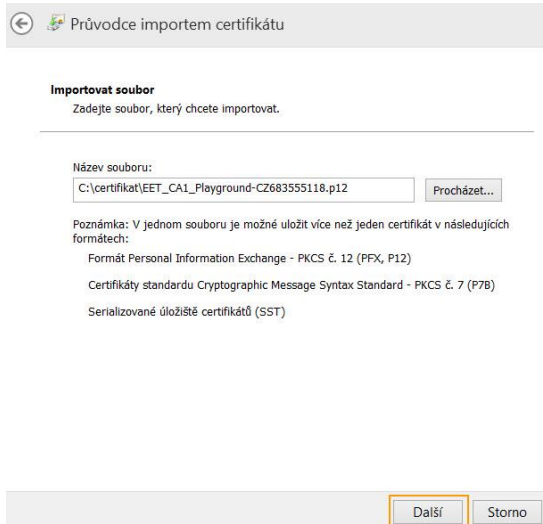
Průvodce importem certifikátu

Importovat soubor
Zadejte soubor, který chcete importovat.

Název souboru:
C:\certifikat\EET_CA1_Playground-CZ683555118.p12
Procházet...

Poznámka: V jednom souboru je možné uložit více než jeden certifikát v následujících formátech:

Formát Personal Information Exchange - PKCS č. 12 (PFX, P12)

Certifikáty standardu Cryptographic Message Syntax Standard - PKCS č. 7 (P7B)

Serializované úložiště certifikátů (SST)

Další
Storno